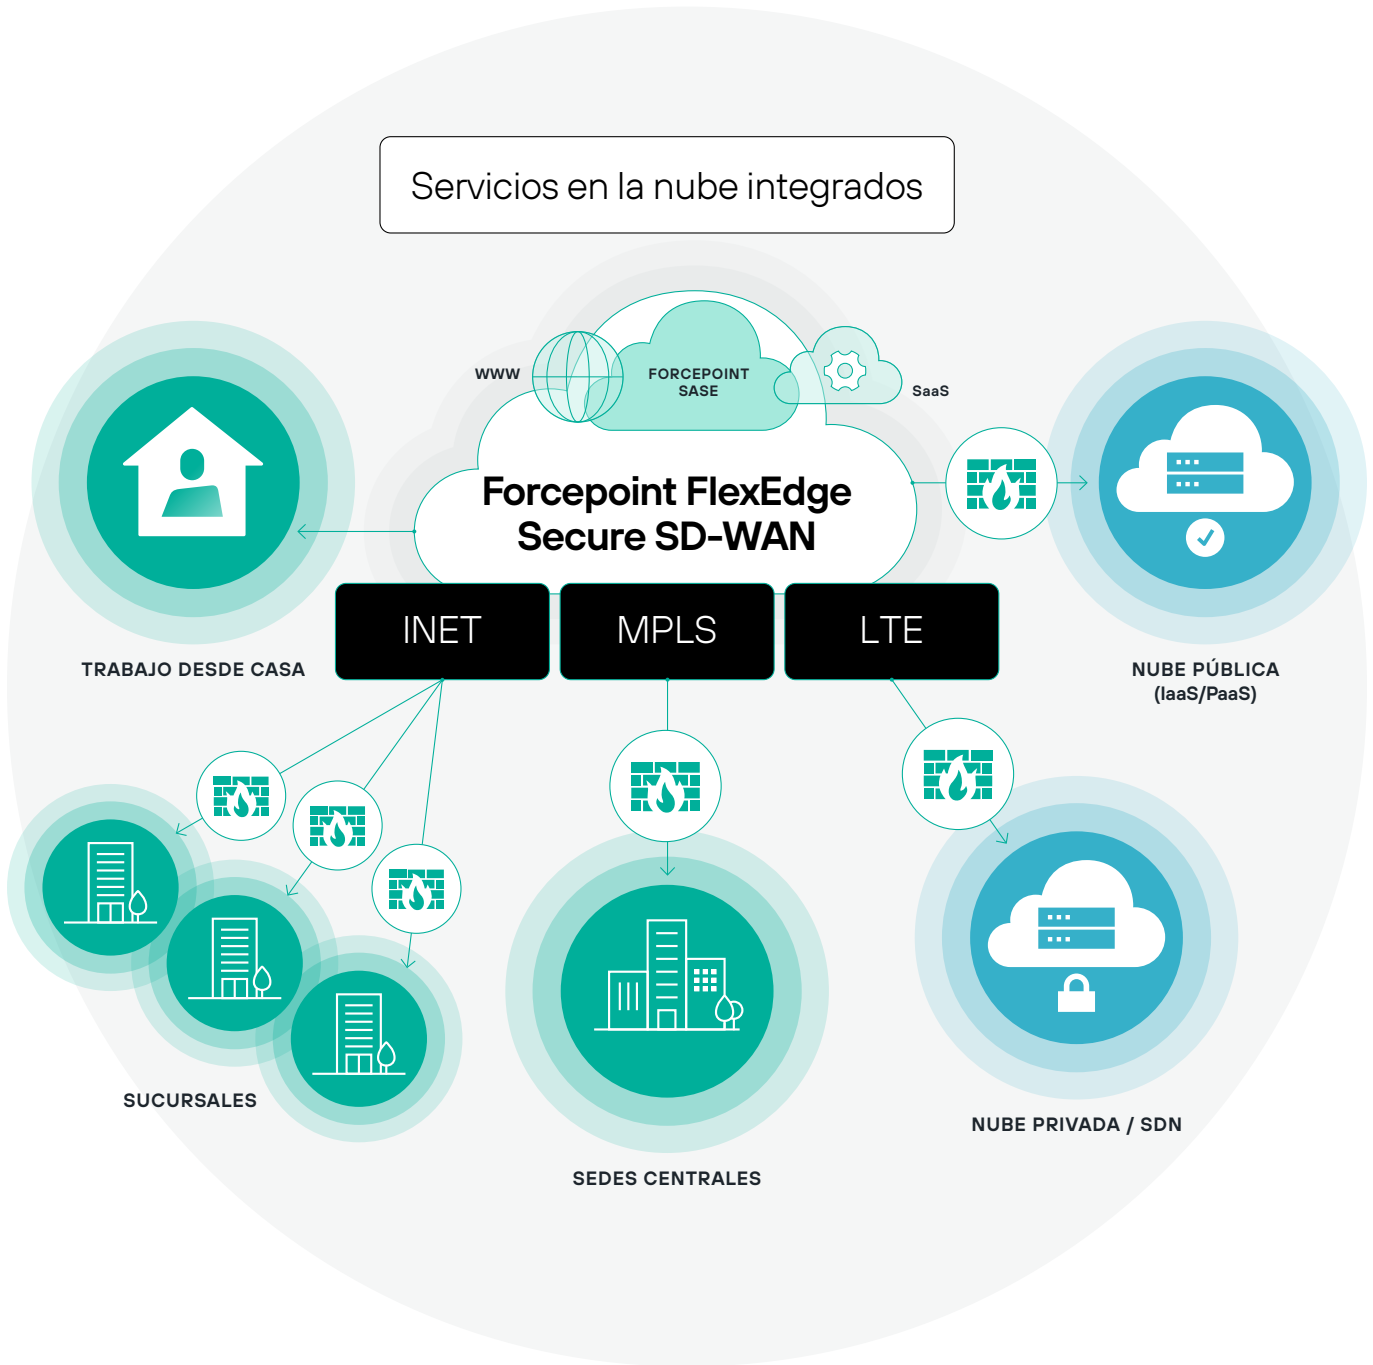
Servicios en la nube integrados

WWW

FORCEPOINT SASE

SaaS

Forcepoint FlexEdge Secure SD-WAN

INET

MPLS

LTE

TRABAJO DESDE CASA

NUBE PÚBLICA (IaaS/PaaS)

SUCURSALES

SEDES CENTRALES

NUBE PRIVADA / SDN